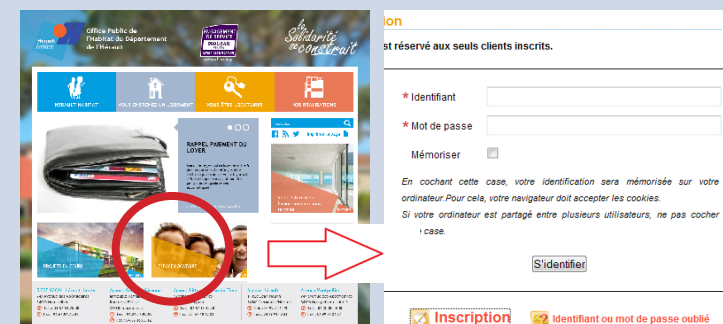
Office Public de l'Habitat du Département de l'Hérault

la Solidarité se construit

HERAULT HABITAT

VOUS CHERCHEZ UN LOGEMENT

VOUS ÊTES LOCATAIRE

NOS RÉALISATIONS

RAPPEL PAIEMENT DU LOYER

PROJETS EN COURS

ESPACE LOCATAIRE

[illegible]ion

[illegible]st réservé aux seuls clients inscrits.

* Identifiant

* Mot de passe

Mémoriser

En cochant cette case, votre identification sera mémorisée sur votre ordinateur.Pour cela, votre navigateur doit accepter les cookies.

Si votre ordinateur est partagé entre plusieurs utilisateurs, ne pas cocher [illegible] case.

S'identifier

Inscription

Identifiant ou mot de passe oublié